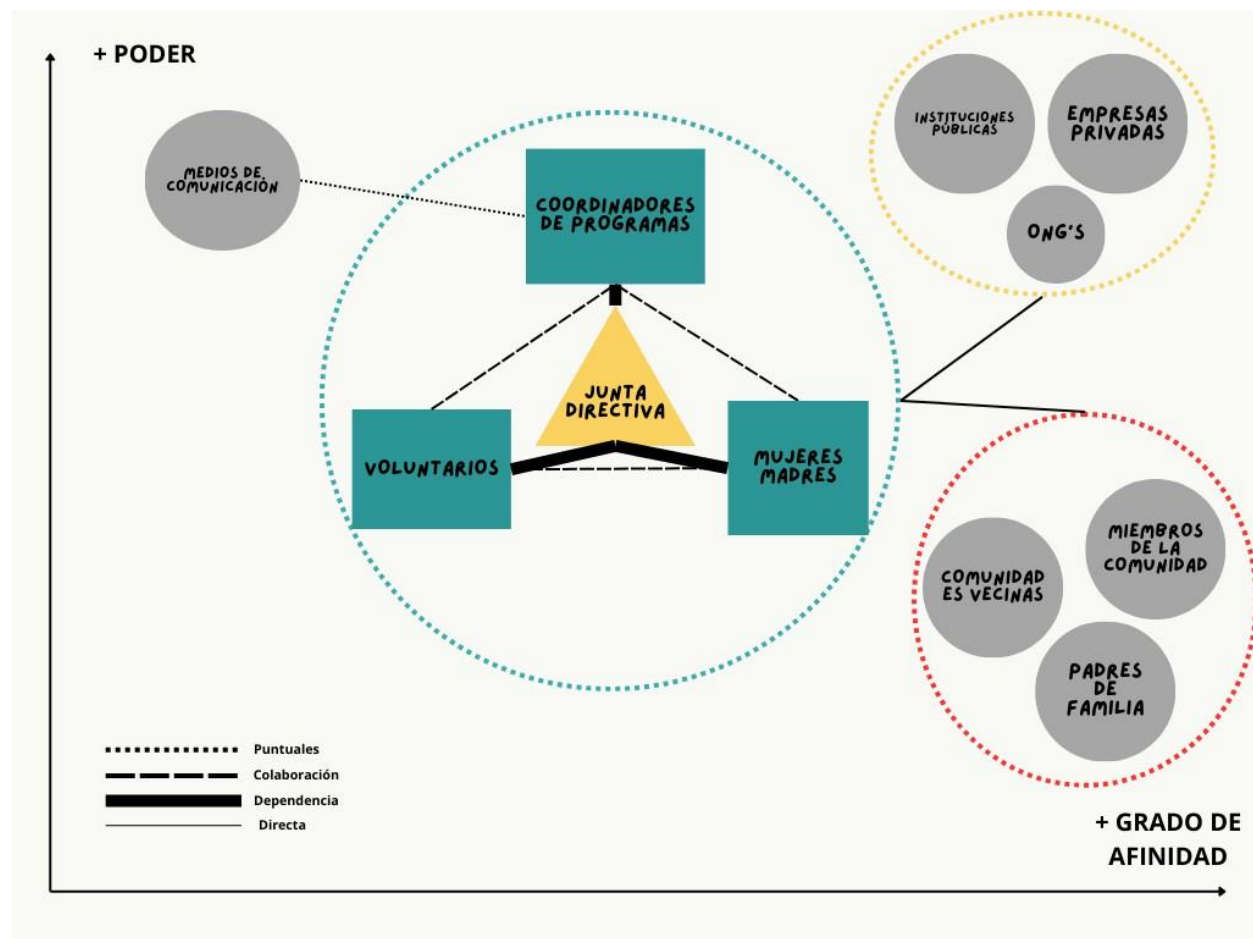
+ PODER

MEDIOS DE COMUNICACIÓN

COORDINADORES DE PROGRAMAS

JUNTA DIRECTIVA

VOLUNTARIOS

MUJERES MADRES

INSTITUCIONES PÚBLICAS

EMPRESAS PRIVADAS

ONG'S

COMUNIDAD ES VECINAS

MIEMBROS DE LA COMUNIDAD

PADRES DE FAMILIA

Puntuales
Colaboración
Dependencia
Directa

+ GRADO DE AFINIDAD